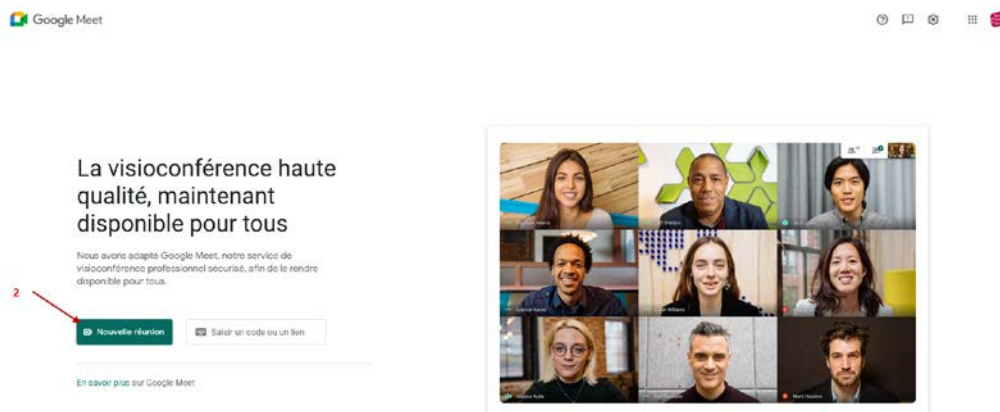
Google Meet

La visioconférence haute qualité, maintenant disponible pour tous

Nous avons adapté Google Meet, notre service de visioconférence professionnel sécurisé, afin de le rendre disponible pour tous.

2

Nouvelle réunion

Saisir un code ou un lien

En savoir plus sur Google Meet